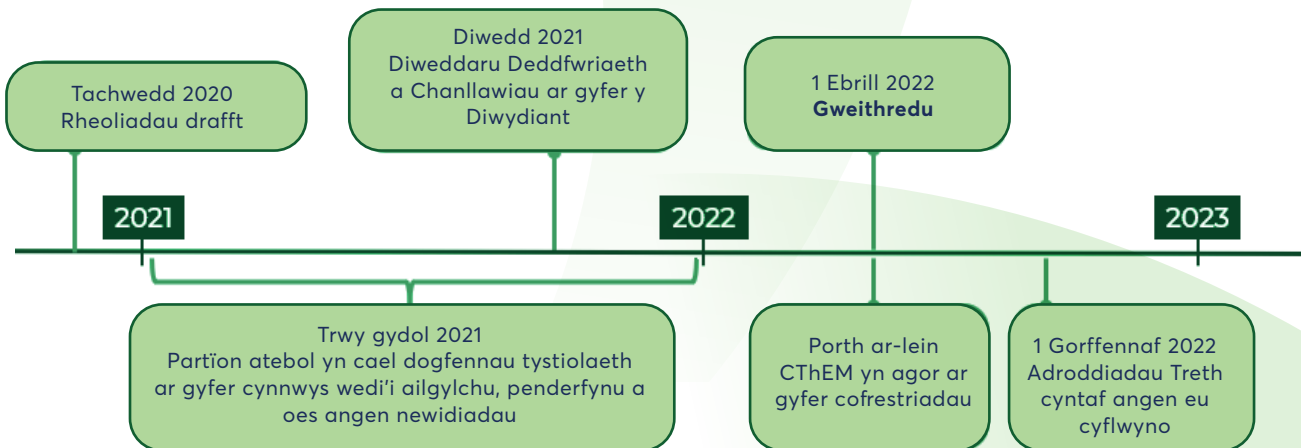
Tachwedd 2020
Rheoliadau drafft

Diwedd 2021
Diweddaru Deddfwriaeth a Chanllawiau ar gyfer y Diwydiant

1 Ebrill 2022
**Gweithredu**

2021

2022

2023

Trwy gydol 2021
Partïon atebol yn cael dogfennau tystiolaeth ar gyfer cynnwys wedi'i ailgylchu, penderfynu a oes angen newidiadau

Porth ar-lein CThEM yn agor ar gyfer cofrestriadau

1 Gorffennaf 2022
Adroddiadau Treth cyntaf angen eu cyflwyno